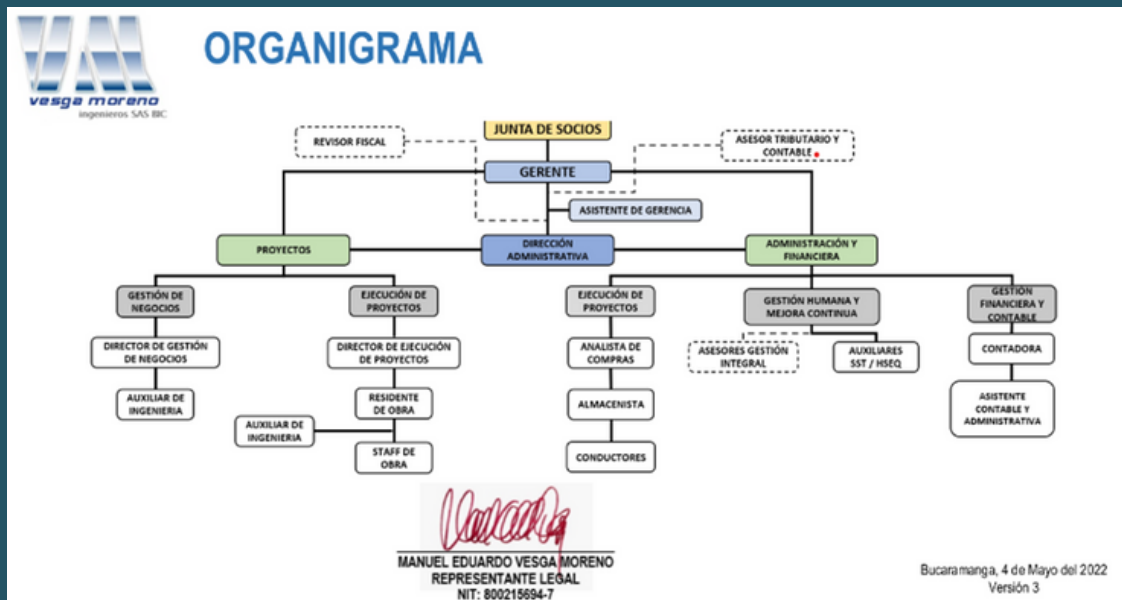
VM
vesga moreno
ingenieros SAS BIC

ORGANIGRAMA

JUNTA DE SOCIOS

REVISOR FISCAL

ASESOR TRIBUTARIO Y CONTABLE

GERENTE

ASISTENTE DE GERENCIA

PROYECTOS

DIRECCIÓN ADMINISTRATIVA

ADMINISTRACIÓN Y FINANCIERA

GESTIÓN DE NEGOCIOS

EJECUCIÓN DE PROYECTOS

EJECUCIÓN DE PROYECTOS

GESTIÓN HUMANA Y MEJORA CONTINUA

GESTIÓN FINANCIERA Y CONTABLE

DIRECTOR DE GESTIÓN DE NEGOCIOS

AUXILIAR DE INGENIERIA

DIRECTOR DE EJECUCIÓN DE PROYECTOS

RESIDENTE DE OBRA

AUXILIAR DE INGENIERIA

STAFF DE OBRA

ANALISTA DE COMPRAS

ALMACENISTA

CONDUCTORES

ASESORES GESTIÓN INTEGRAL

AUXILIARES SST / HSEQ

CONTADORA

ASISTENTE CONTABLE Y ADMINISTRATIVA

MANUEL EDUARDO VESGA MORENO
REPRESENTANTE LEGAL
NIT: 800215694-7

Bucaramanga, 4 de Mayo del 2022
Versión 3